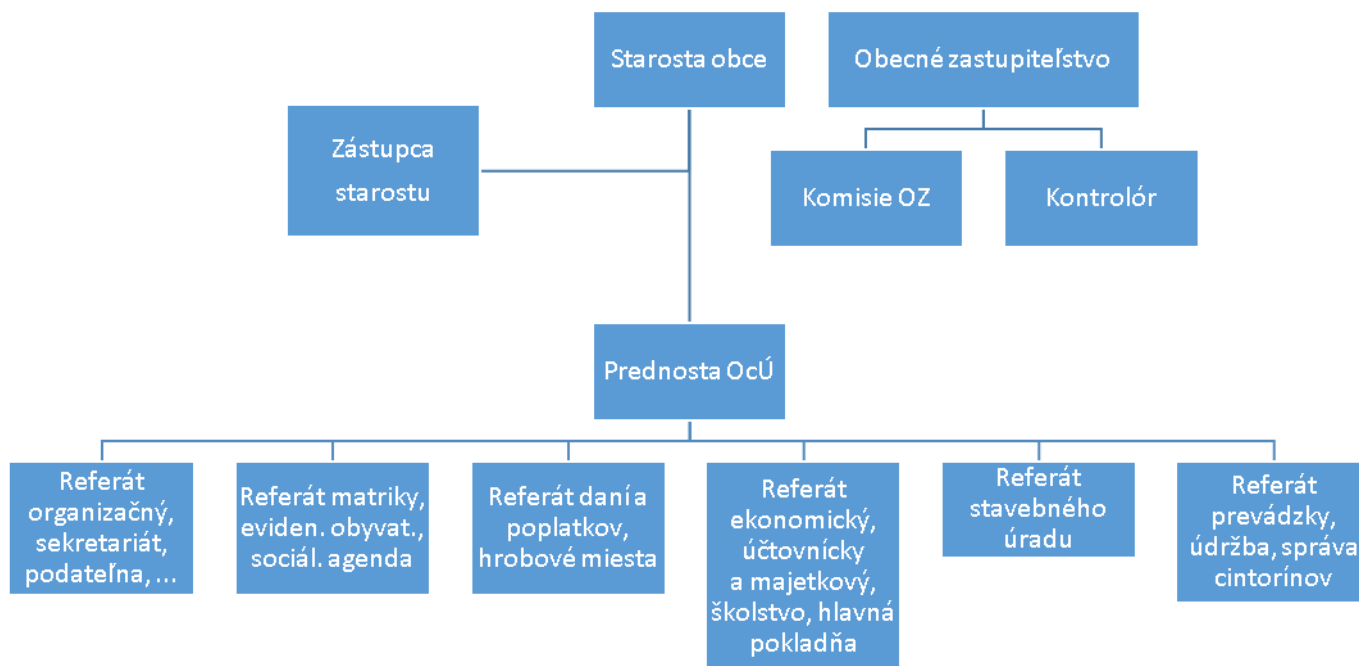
Starosta obce

Obecné zastupiteľstvo

Zástupca starostu

Komisie OZ

Kontrolór

Prednosta OcÚ

Referát organizačný, sekretariát, podateľna, ...

Referát matriky, eviden. obyvat., sociál. agenda

Referát daní a poplatkov, hrobové miesta

Referát ekonomický, účtovnícky a majetkový, školstvo, hlavná pokladňa

Referát stavebného úradu

Referát prevádzky, údržba, správa cintorínov